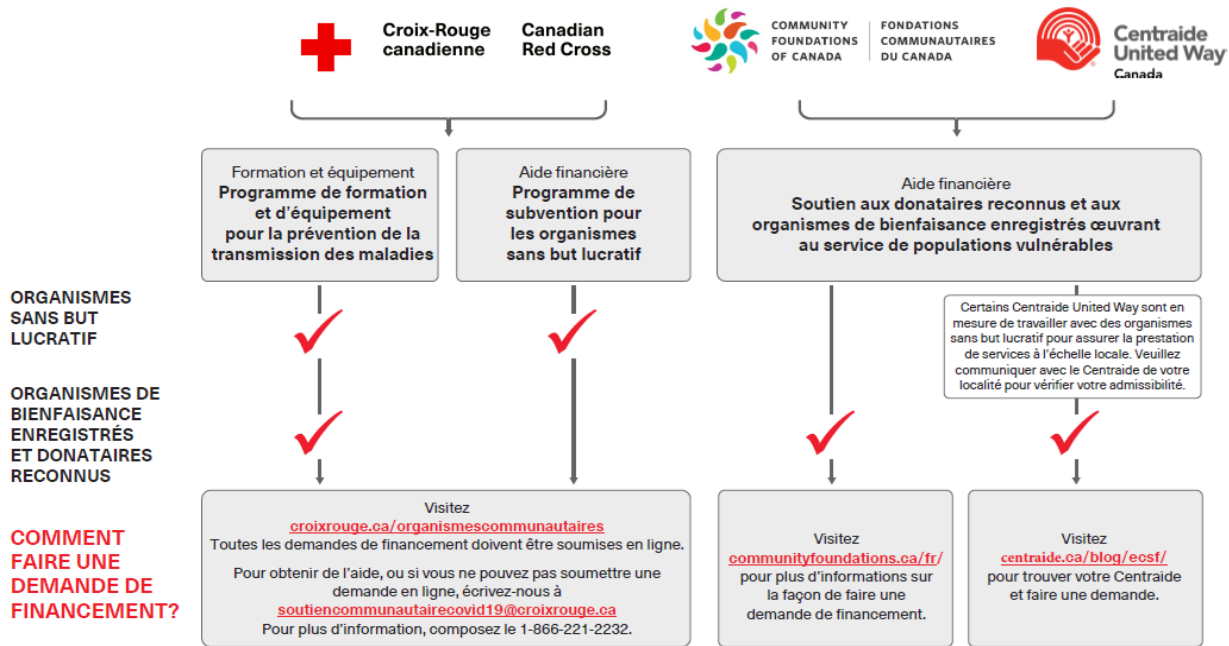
Croix-Rouge canadienne

Canadian Red Cross

COMMUNITY FOUNDATIONS OF CANADA

FONDATIONS COMMUNAUTAIRES DU CANADA

Centraide United Way Canada

Formation et équipement
**Programme de formation et d'équipement pour la prévention de la transmission des maladies**

Aide financière
**Programme de subvention pour les organismes sans but lucratif**

Aide financière
**Soutien aux donataires reconnus et aux organismes de bienfaisance enregistrés œuvrant au service de populations vulnérables**

ORGANISMES SANS BUT LUCRATIF

Certains Centraide United Way sont en mesure de travailler avec des organismes sans but lucratif pour assurer la prestation de services à l'échelle locale. Veuillez communiquer avec le Centraide de votre localité pour vérifier votre admissibilité.

ORGANISMES DE BIENFAISANCE ENREGISTRÉS ET DONATAIRES RECONNUS

COMMENT FAIRE UNE DEMANDE DE FINANCEMENT?

Visitez
croixrouge.ca/organismescommunautaires
Toutes les demandes de financement doivent être soumises en ligne.

Pour obtenir de l'aide, ou si vous ne pouvez pas soumettre une demande en ligne, écrivez-nous à
soutiencommunautairecovid19@croixrouge.ca
Pour plus d'information, composez le 1-866-221-2232.

Visitez
communityfoundations.ca/fr/
pour plus d'informations sur la façon de faire une demande de financement.

Visitez
centraide.ca/blog/ecsf/
pour trouver votre Centraide et faire une demande.